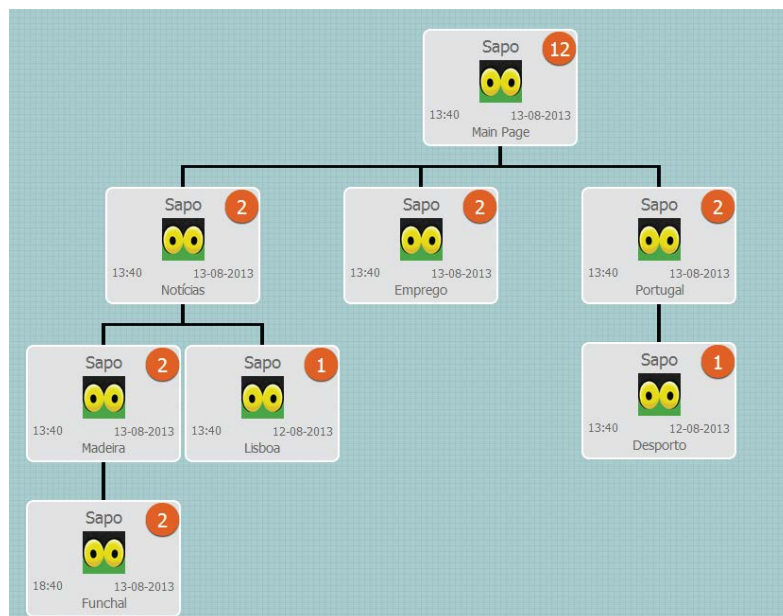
Sapo
12
13:40 13-08-2013
Main Page

Sapo
2
13:40 13-08-2013
Notícias

Sapo
2
13:40 13-08-2013
Emprego

Sapo
2
13:40 13-08-2013
Portugal

Sapo
2
13:40 13-08-2013
Madeira

Sapo
1
13:40 12-08-2013
Lisboa

Sapo
1
13:40 12-08-2013
Desporto

Sapo
2
18:40 13-08-2013
Funchal